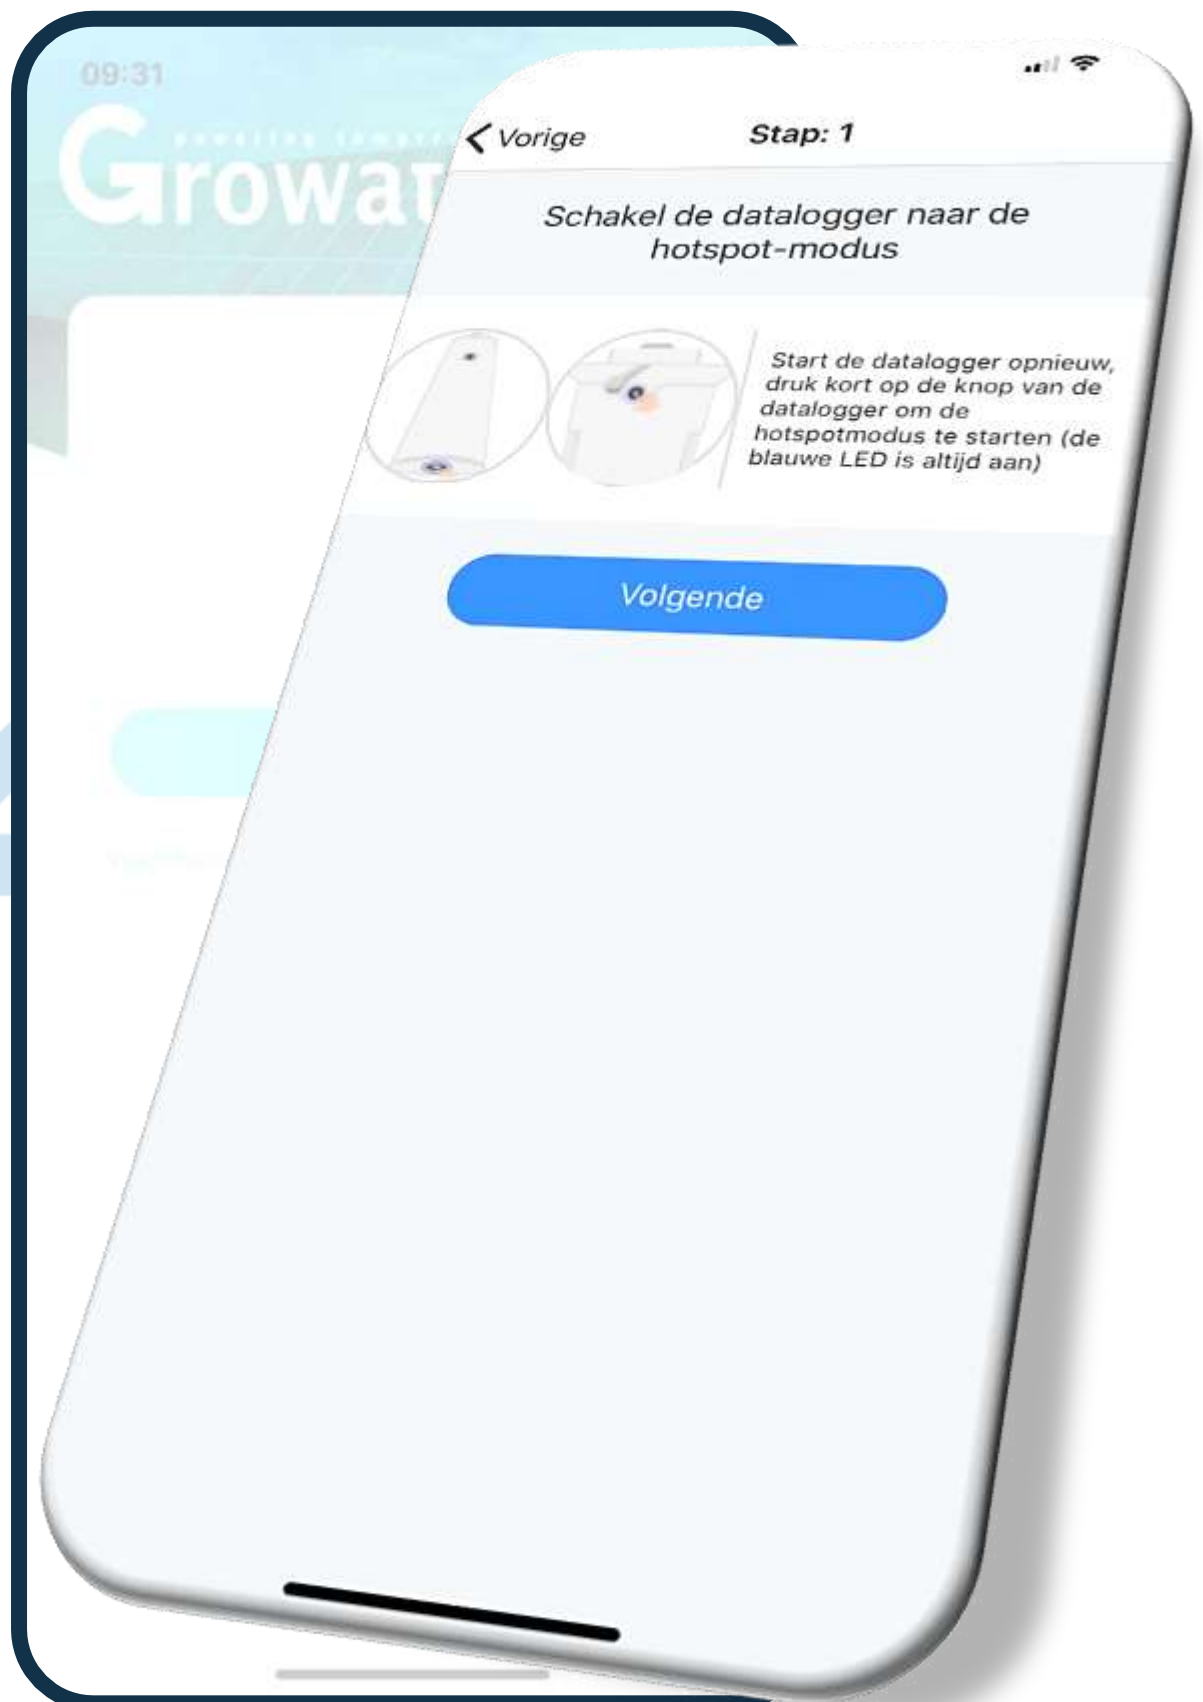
09:31

Growat

Vorige

Stap: 1

Schakel de datalogger naar de hotspot-modus

Start de datalogger opnieuw, druk kort op de knop van de datalogger om de hotspotmodus te starten (de blauwe LED is altijd aan)

Volgende